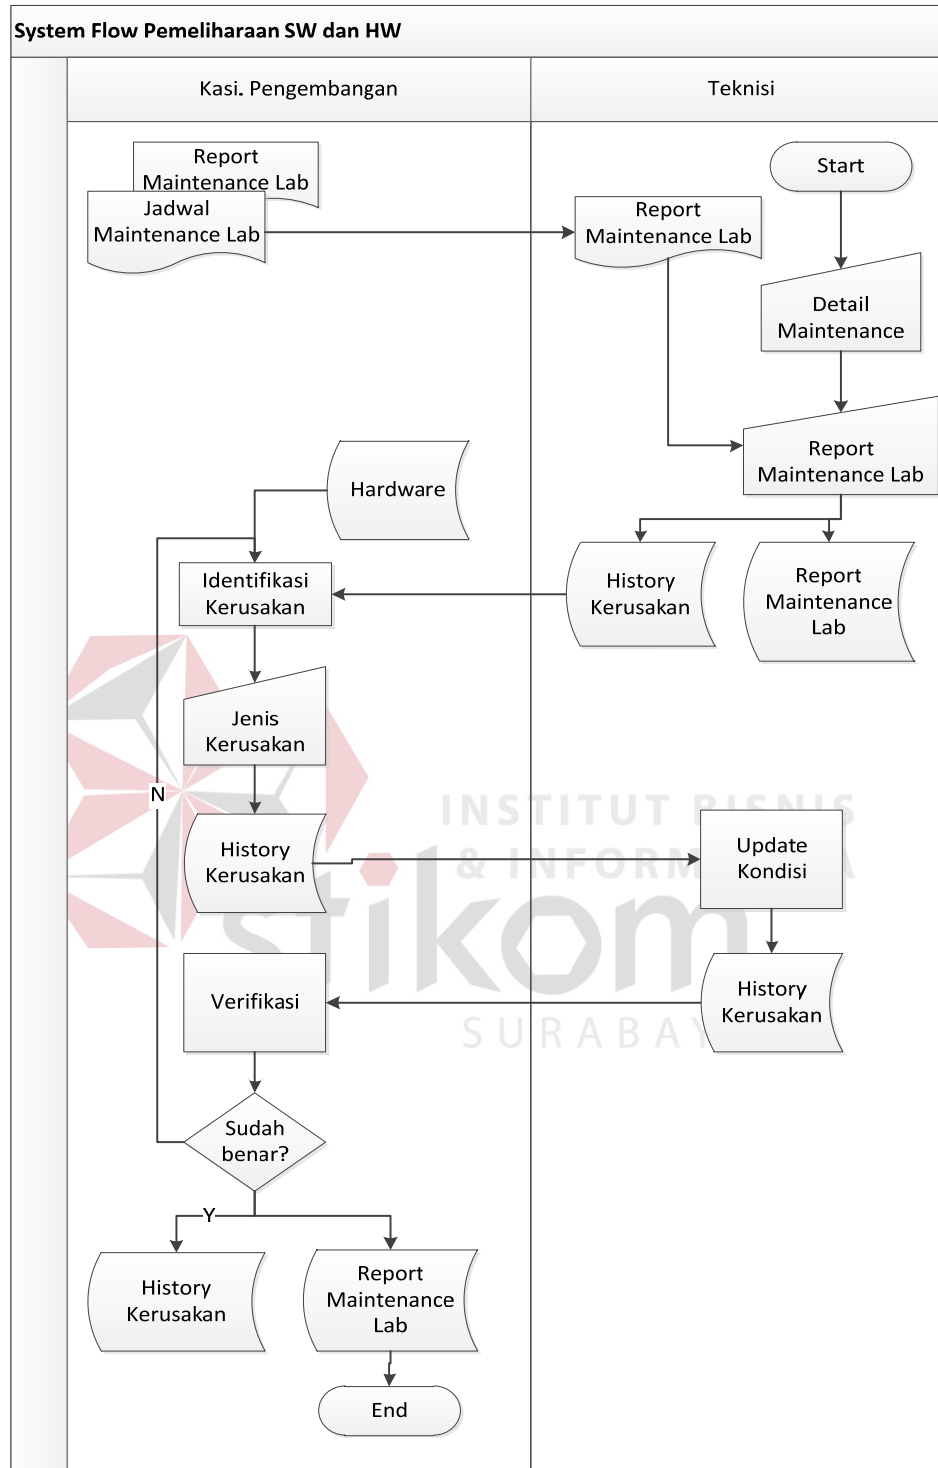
System Flow Pemeliharaan SW dan HW

Kasi. Pengembangan

Teknisi

Report Maintenance Lab

Jadwal Maintenance Lab

Report Maintenance Lab

Start

Detail Maintenance

Report Maintenance Lab

Hardware

History Kerusakan

Report Maintenance Lab

Identifikasi Kerusakan

Jenis Kerusakan

N

History Kerusakan

Update Kondisi

INSTITUT BISNIS & INFORMATIKA

stikom

SURABAYA

Verifikasi

History Kerusakan

Sudah benar?

Y

History Kerusakan

Report Maintenance Lab

End